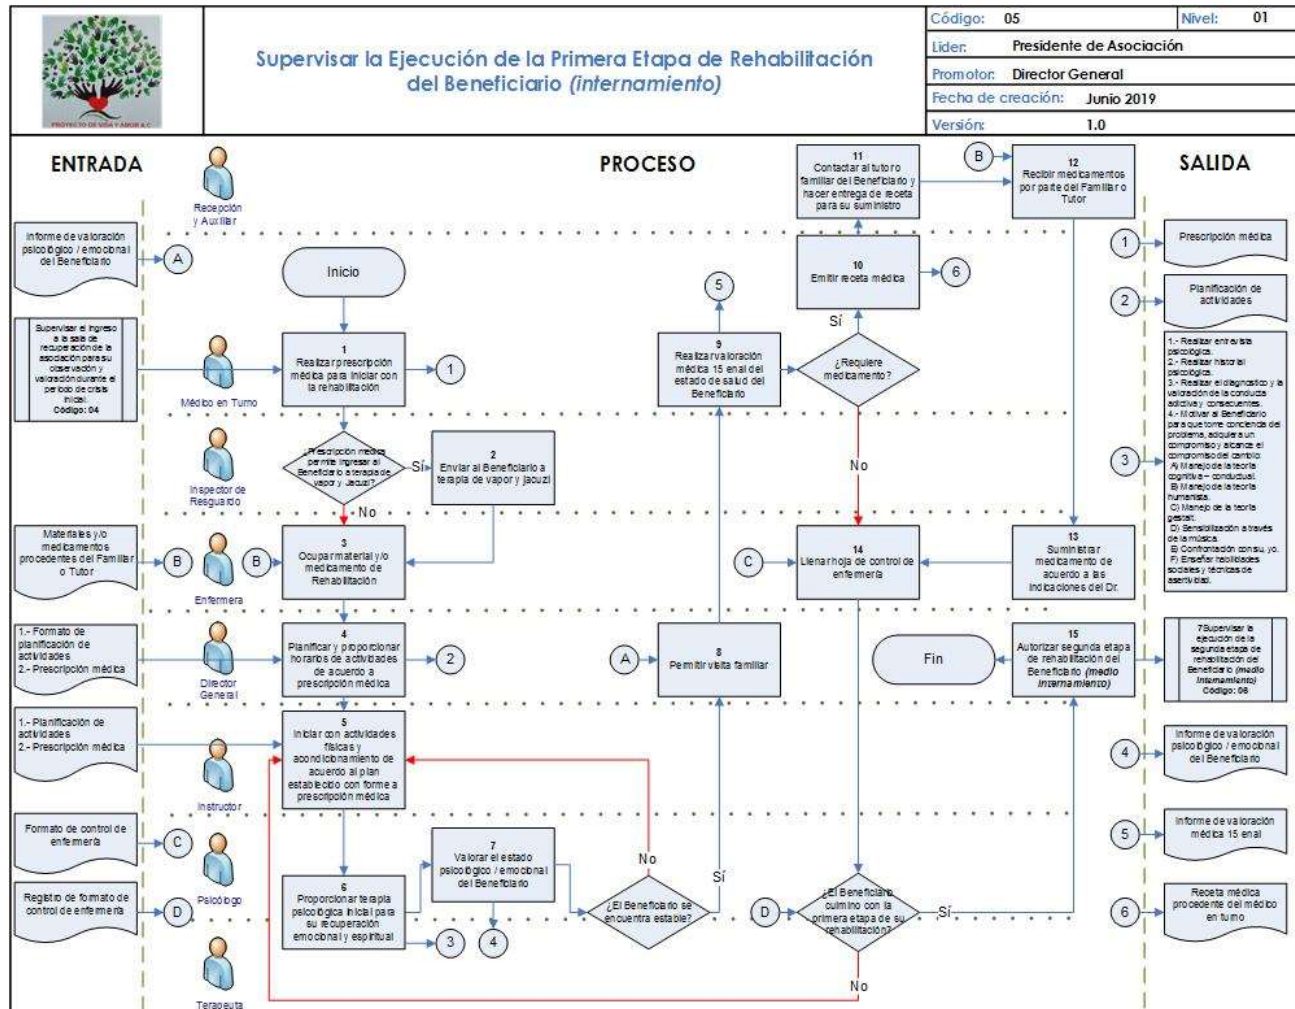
PROYECTO DE VIDA Y AMOR A.C.

Supervisar la Ejecución de la Primera Etapa de Rehabilitación del Beneficiario (internamiento)

| Código: | 05 | Nivel: | 01 |
|---|---|---|---|
| Lider: | Presidente de Asociación | | |
| Promotor: | Director General | | |
| Fecha de creación: | Junio 2019 | | |
| Versión: | 1.0 | | |

ENTRADA

Informe de valoración psicológico / emocional del Beneficiario
A

Supervisar el ingreso a la sala de recuperación de la asociación para su observación y valoración durante el periodo de crisis inicial. Código: 04

Materiales y/o medicamentos procedentes del Familiar o Tutor
B

1.- Formato de planificación de actividades
2.- Prescripción médica

1.- Planificación de actividades
2.- Prescripción médica

Formato de control de enfermería
C

Registro de formato de control de enfermería
D

Recepción y Auxiliar
Médico en Turno
Inspector de Resguardo
Enfermera
Director General
Instructor
Psicólogo
Terapeuta

PROCESO

Inicio

1
Realizar prescripción médica para iniciar con la rehabilitación
1

¿Prescripción médica permite ingresar al Beneficiario a terapia de vapor y jacuzi?
Sí
2
Enviar al Beneficiario a terapia de vapor y jacuzi
No

B
3
Ocupar material y/o medicamento de Rehabilitación

4
Planificar y proporcionar horarios de actividades de acuerdo a prescripción médica
2

5
Iniciar con actividades físicas y acondicionamiento de acuerdo al plan establecido con forme a prescripción médica

6
Proporcionar terapia psicológica inicial para su recuperación emocional y espiritual
3

7
Valorar el estado psicológico / emocional del Beneficiario
4

¿El Beneficiario se encuentra estable?
No
Sí

A
8
Permitir visita familiar

9
Realizar valoración médica 15 enal del estado de salud del Beneficiario
5

¿Requiere medicamento?
Sí
No

10
Emitir receta médica
6

11
Contactar al tutor o familiar del Beneficiario y hacer entrega de receta para su suministro

B
12
Recibir medicamentos por parte del Familiar o Tutor

13
Suministrar medicamento de acuerdo a las indicaciones del Dr.

C
14
Llenar hoja de control de enfermería

D
¿El Beneficiario culminó con la primera etapa de su rehabilitación?
Sí
No

15
Autorizar segunda etapa de rehabilitación del Beneficiario (medio internamiento)

Fin

SALIDA

1
Prescripción médica

2
Planificación de actividades

3
1.- Realizar entrevista psicológica.
2.- Realizar historial psicológico.
3.- Realizar el diagnóstico y la valoración de la conducta adictiva y consecuentes.
4.- Motivar al Beneficiario para que tome conciencia del problema, adquiera un compromiso y alcance el compromiso del cambio:
A) Manejo de la teoría cognitiva – conductual.
B) Manejo de la teoría humanista.
C) Manejo de la teoría gestalt.
D) Sensibilización a través de la música.
E) Confrontación con su yo.
F) Enseñar habilidades sociales y técnicas de asertividad.

7Supervisar la ejecución de la segunda etapa de rehabilitación del Beneficiario (medio internamiento) Código: 06

4
Informe de valoración psicológico / emocional del Beneficiario

5
Informe de valoración médica 15 enal

6
Receta médica procedente del médico en turno